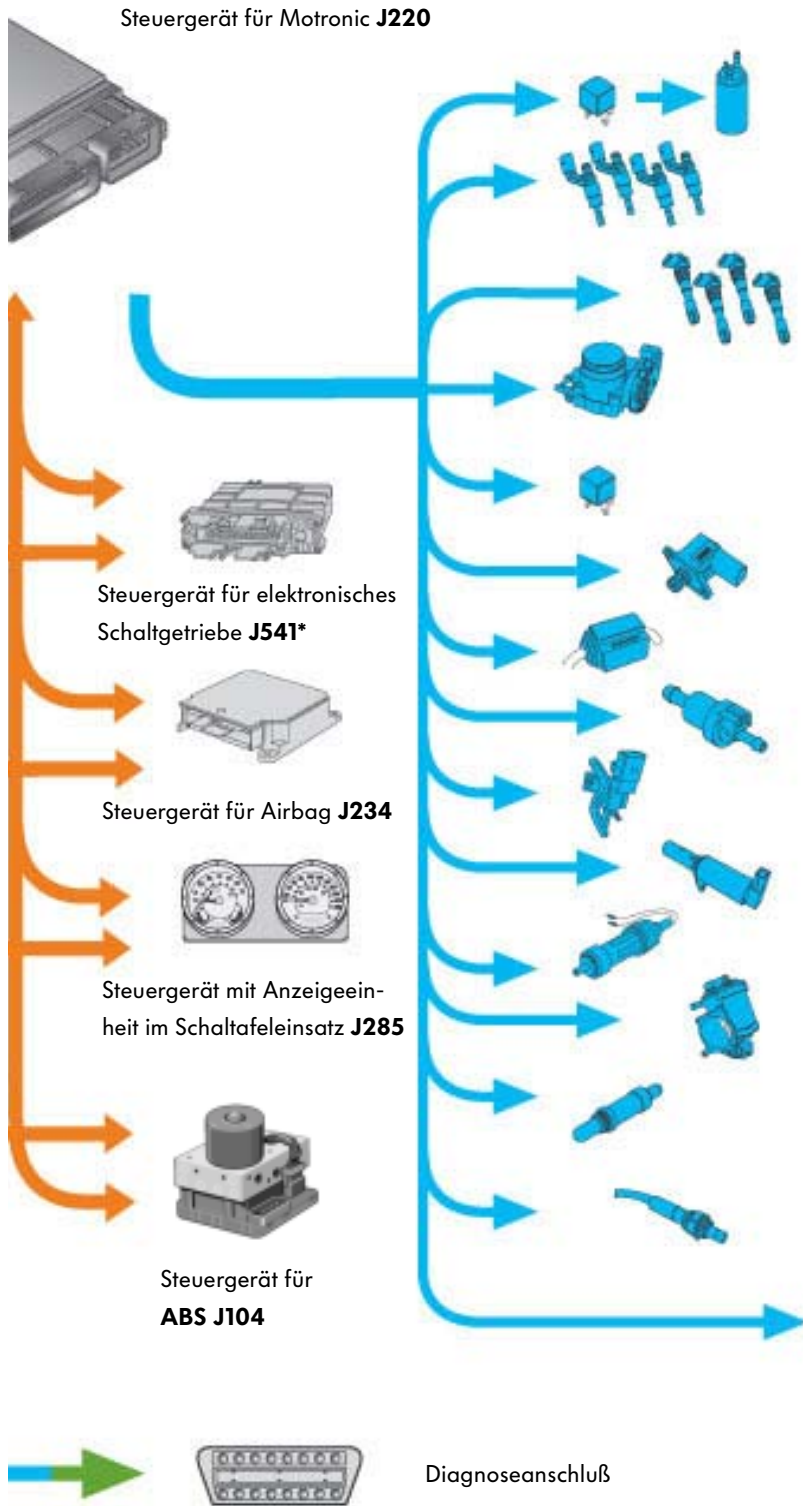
Steuergerät für Motronic **J220**

Steuergerät für elektronisches Schaltgetriebe **J541***

Steuergerät für Airbag **J234**

Steuergerät mit Anzeigeeinheit im Schaltafeleinsatz **J285**

Steuergerät für **ABS J104**

Diagnoseanschluß